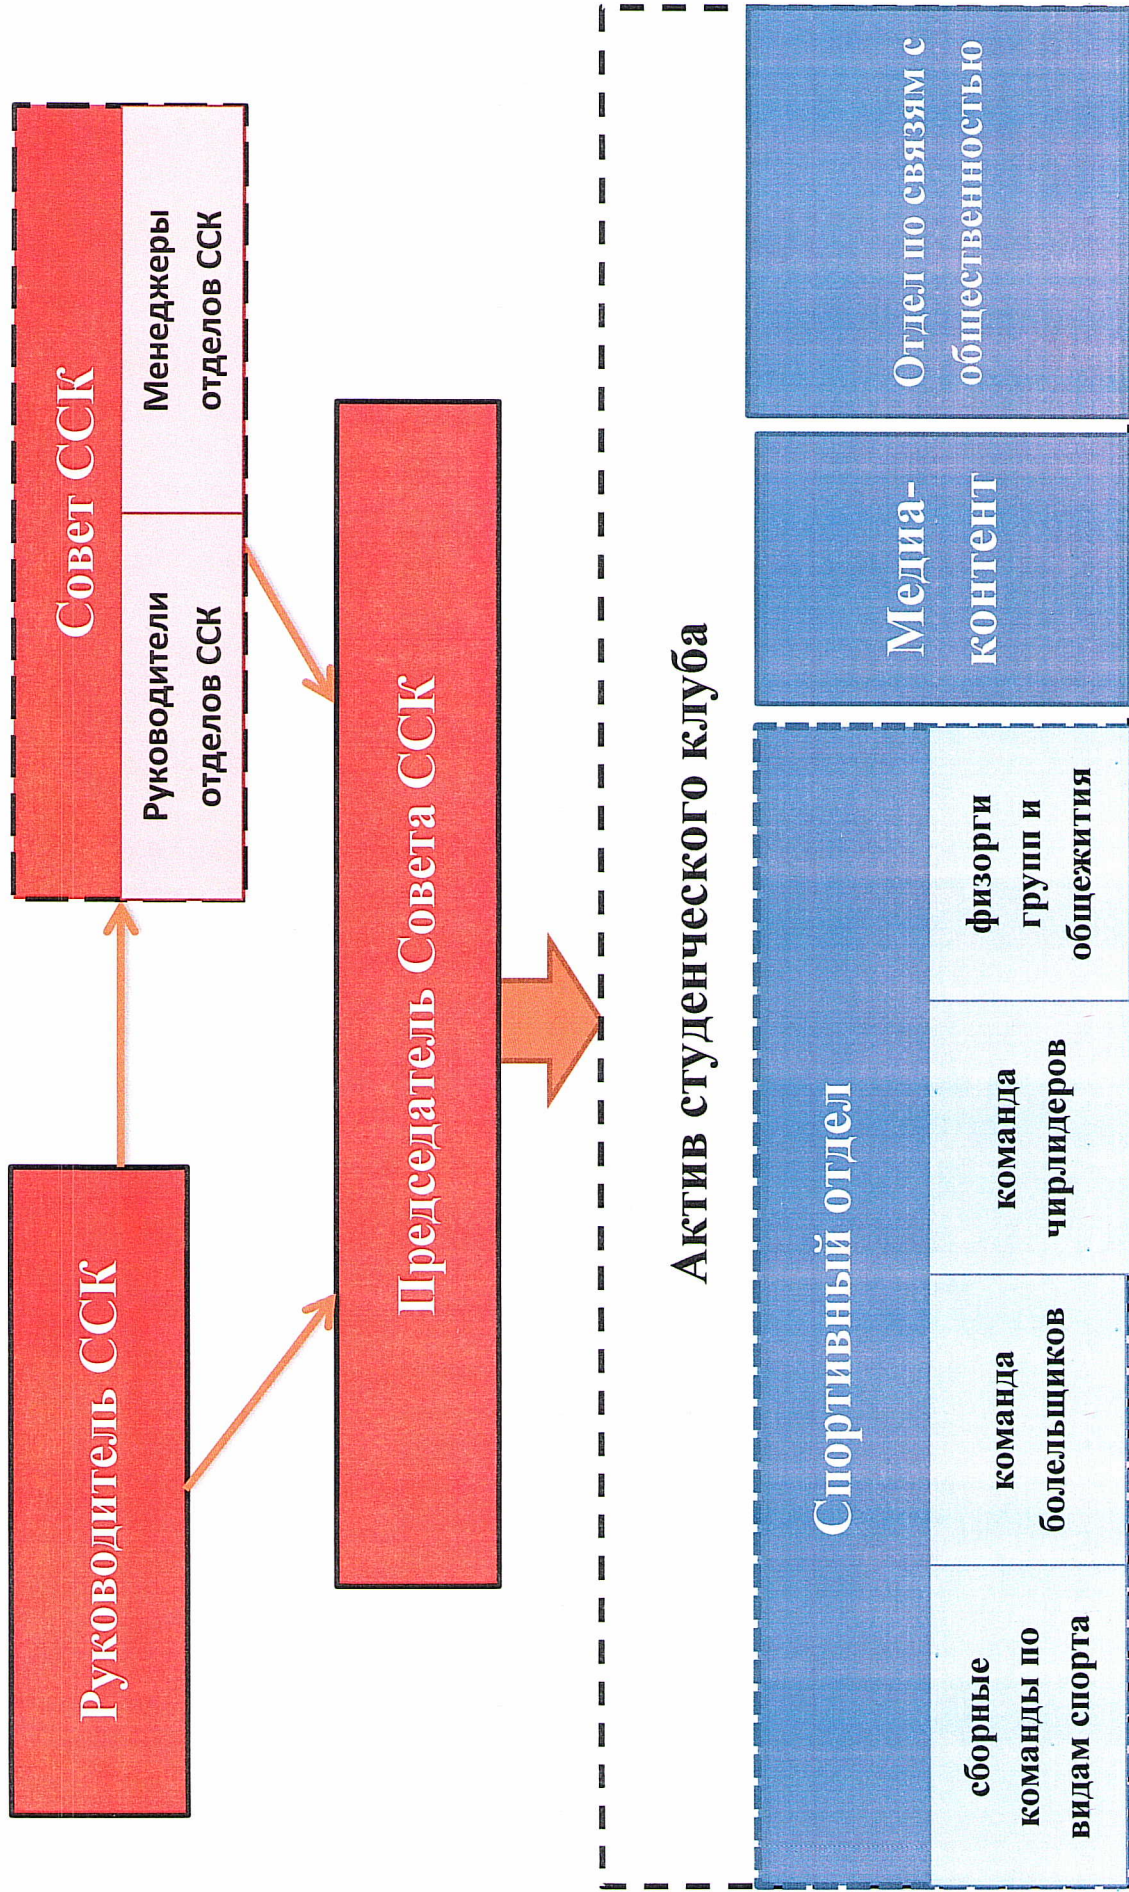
Руководитель ССК

Совет ССК

Руководители отделов ССК

Менеджеры отделов ССК

Председатель Совета ССК

Актив студенческого клуба

Спортивный отдел

сборные команды по видам спорта

команда болельщиков

команда чирлидеров

физорги групп и общежития

Медиа-контент

Отдел по связям с общественностью